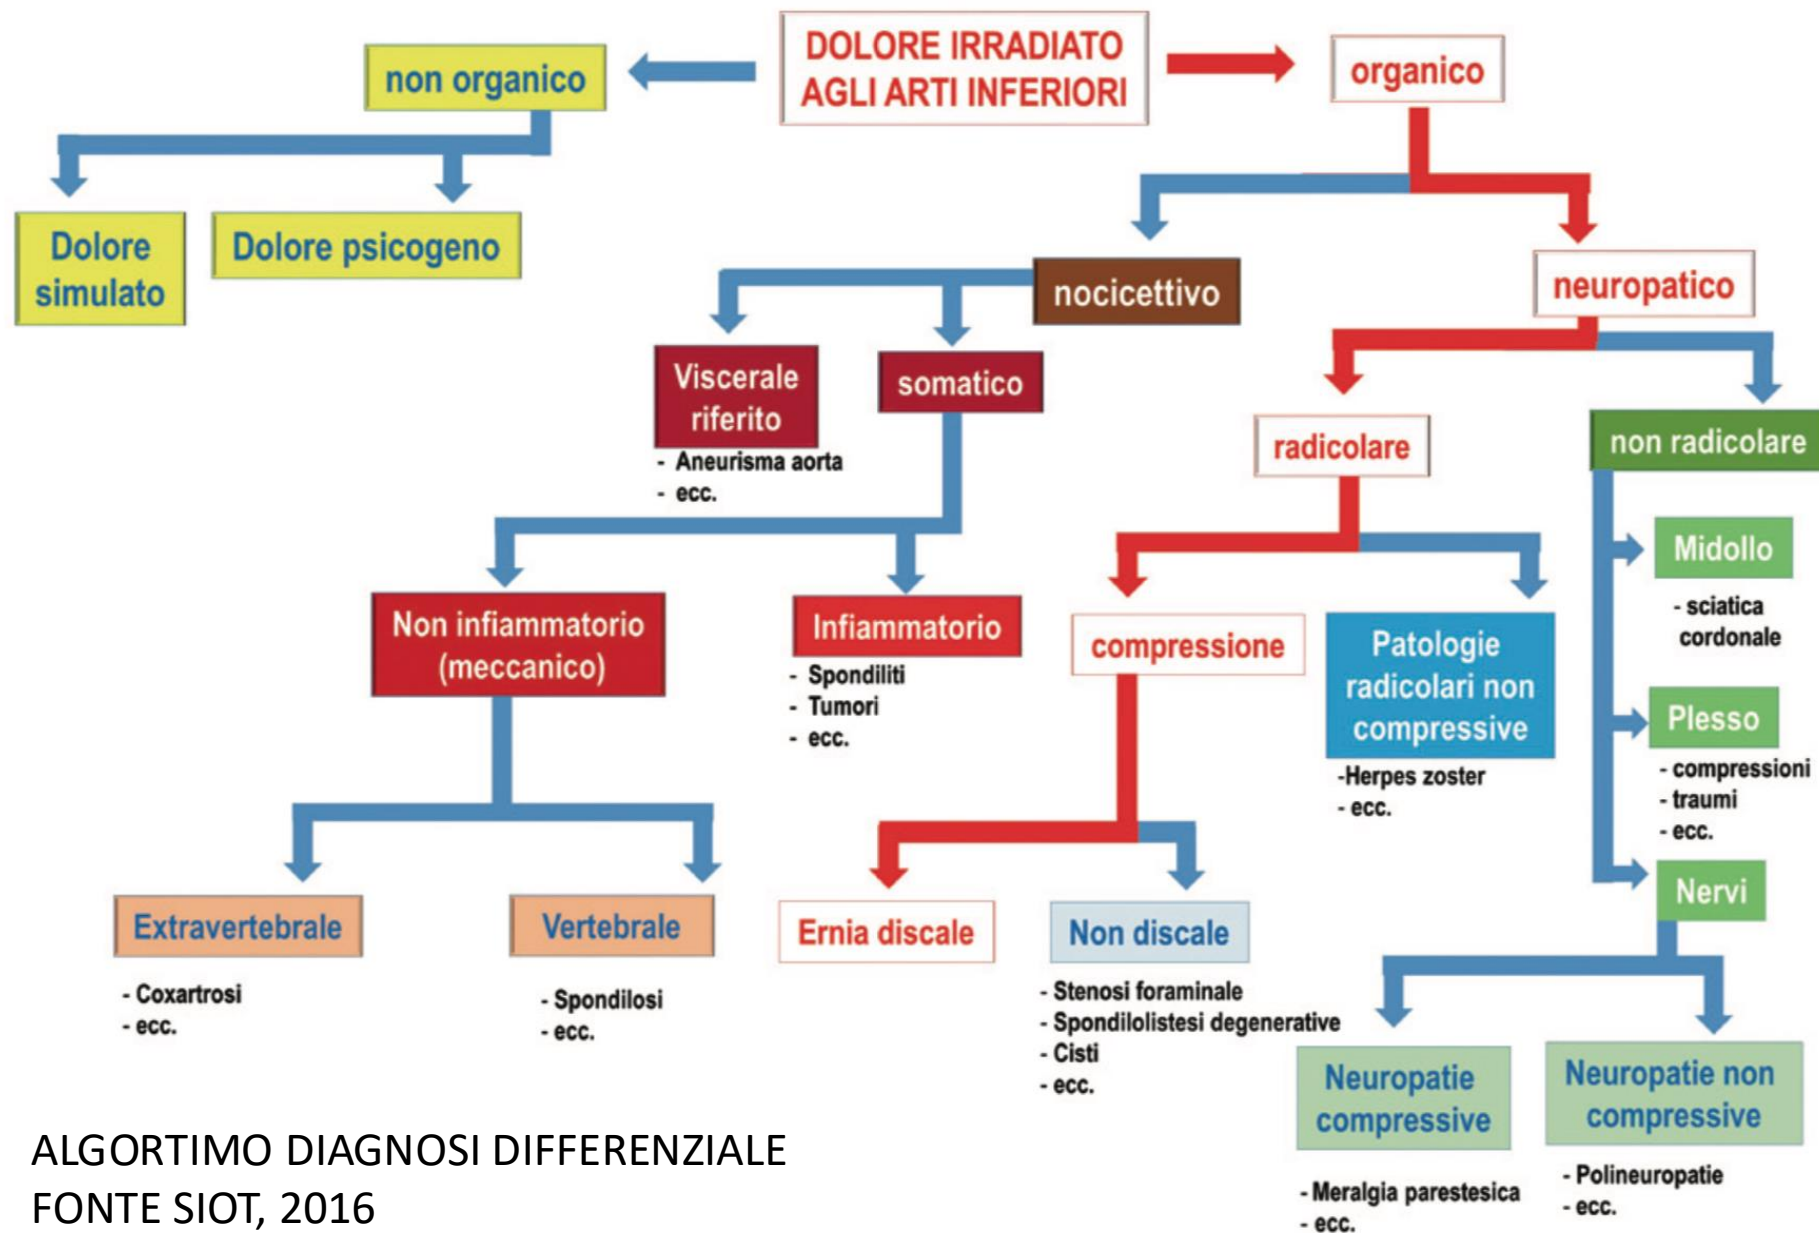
DOLORE IRRADIATO AGLI ARTI INFERIORI

non organico

organico

Dolore simulato

Dolore psicogeno

nocicettivo

neuropatico

Viscerale riferito
- Aneurisma aorta
- ecc.

somatico

radicolare

non radicolare

Midollo
- sciatica cordonale

Non infiammatorio (meccanico)

Infiammatorio
- Spondiliti
- Tumori
- ecc.

compressione

Patologie radicolari non compressive
-Herpes zoster
- ecc.

Plesso
- compressioni
- traumi
- ecc.

Nervi

Extravertebrale
- Coxartrosi
- ecc.

Vertebrale
- Spondilosi
- ecc.

Ernia discale

Non discale
- Stenosi foraminale
- Spondilolistesi degenerative
- Cisti
- ecc.

Neuropatie compressive
- Meralgia parestesica
- ecc.

Neuropatie non compressive
- Polineuropatie
- ecc.

ALGORTIMO DIAGNOSI DIFFERENZIALE
FONTE SIOT, 2016